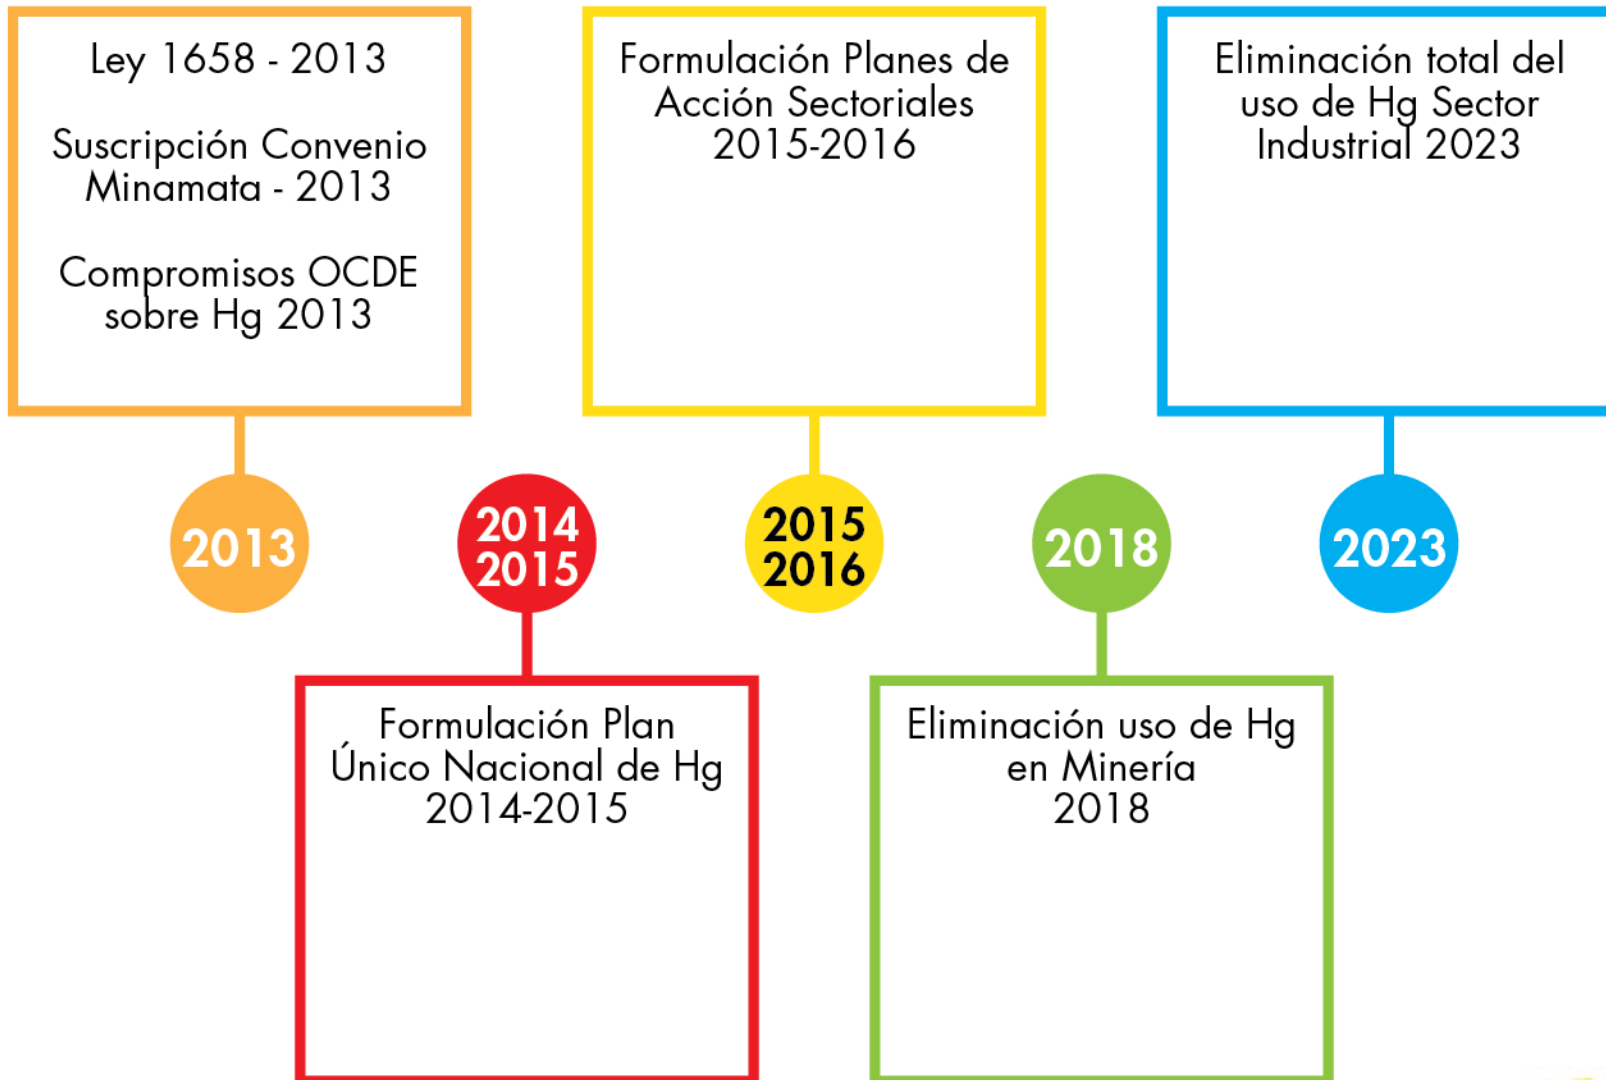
Ley 1658 - 2013

Suscripción Convenio Minamata - 2013

Compromisos OCDE sobre Hg 2013

Formulación Planes de Acción Sectoriales 2015-2016

Eliminación total del uso de Hg Sector Industrial 2023

2013

2014 2015

2015 2016

2018

2023

Formulación Plan Único Nacional de Hg 2014-2015

Eliminación uso de Hg en Minería 2018